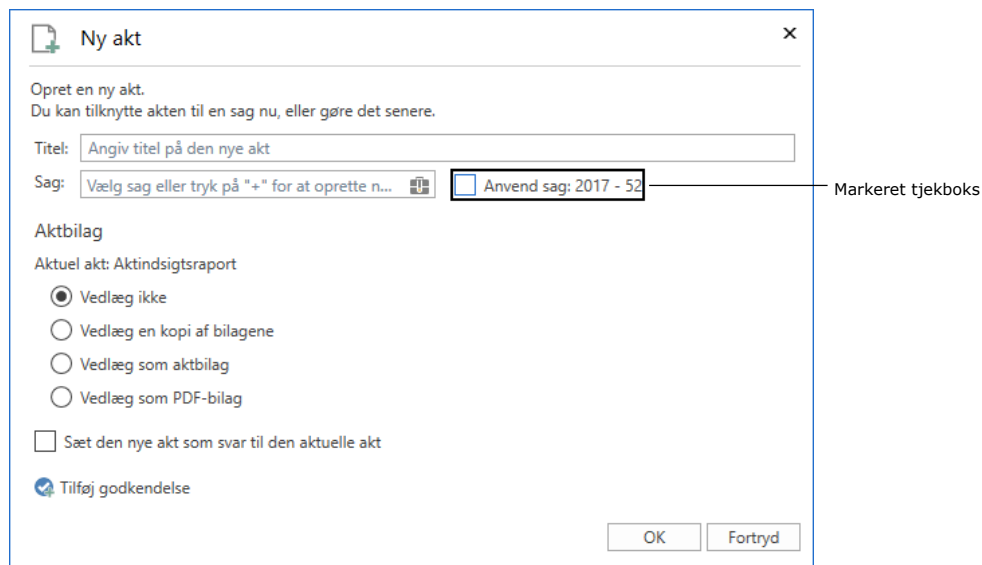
Ny akt

×

Opret en ny akt.
Du kan tilknytte akten til en sag nu, eller gøre det senere.

Titel: Angiv titel på den nye akt

Sag: Vælg sag eller tryk på "+" for at oprette n...

Anvend sag: 2017 - 52

Markeret tjekboks

Aktbilag

Aktuel akt: Aktindsigtsraport

Vedlæg ikke

Vedlæg en kopi af bilagene

Vedlæg som aktbilag

Vedlæg som PDF-bilag

Sæt den nye akt som svar til den aktuelle akt

Tilføj godkendelse

OK

Fortryd